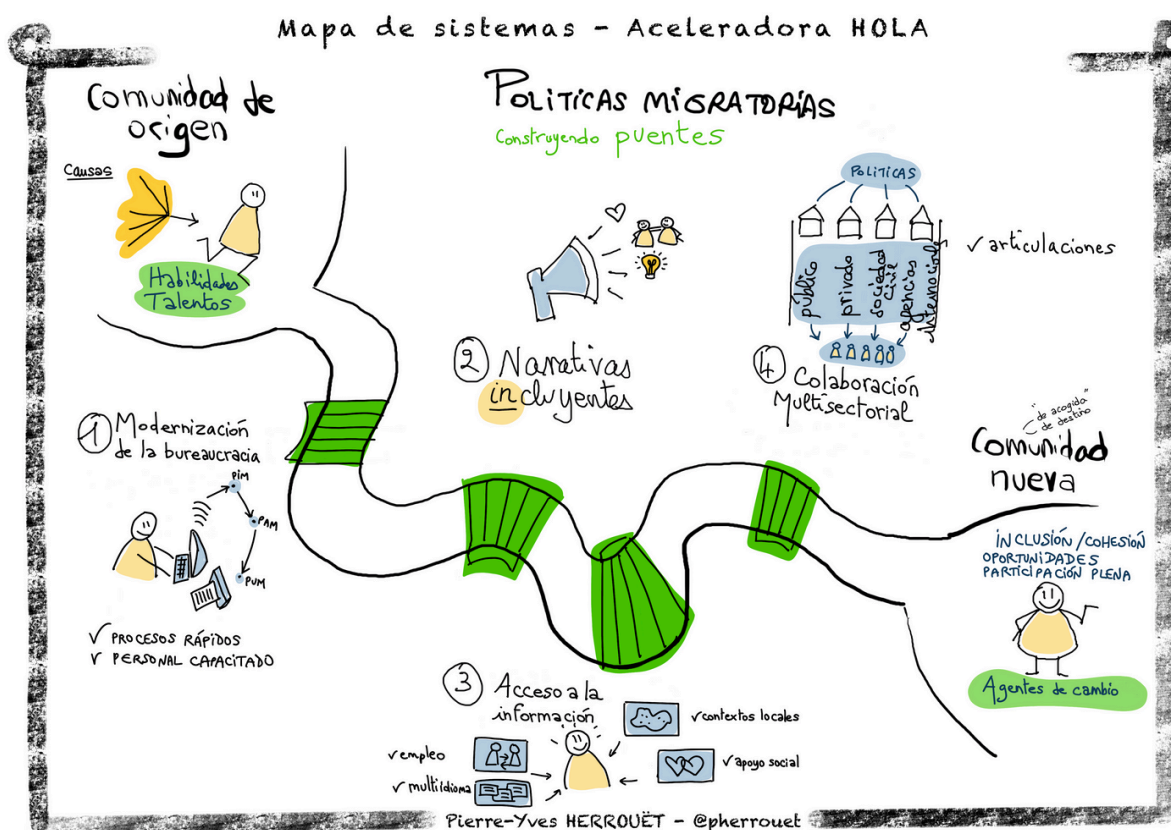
Mapa de sistemas - Aceleradora HOLA

Comunidad de origen

Causas

Habilidades Talentos

POLITICAS MIGRATORIAS
Construyendo puentes

2 Narrativas incluyentes

POLITICAS

público privado sociedad civil agencias internacionales

✓ articulaciones

4 Colaboración Multisectorial

1 Modernización de la bureaucracia

PIM
PAM
PUM

✓ PROCESOS RÁPIDOS
✓ PERSONAL CAPACITADO

"de acogida" "de destino"
Comunidad nueva

INCLUSIÓN / COHESIÓN
OPORTUNIDADES
PARTICIPACIÓN PLENA

Agentes de cambio

3 Acceso a la información

✓ empleo
✓ multiidioma
✓ contextos locales
✓ apoyo social

Pierre-Yves HERROUËT - @pherrouet